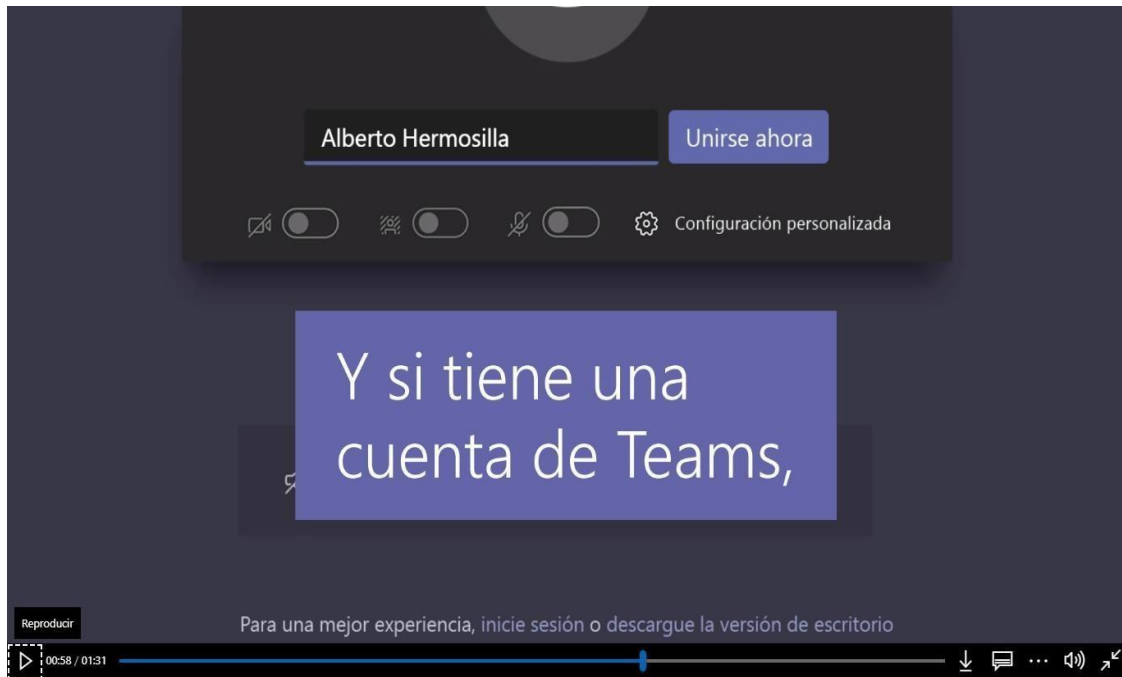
Alberto Hermosilla

Unirse ahora

Configuración personalizada

Y si tiene una cuenta de Teams,

Reproducir

Para una mejor experiencia, inicie sesión o descargue la versión de escritorio

00:58 / 01:31